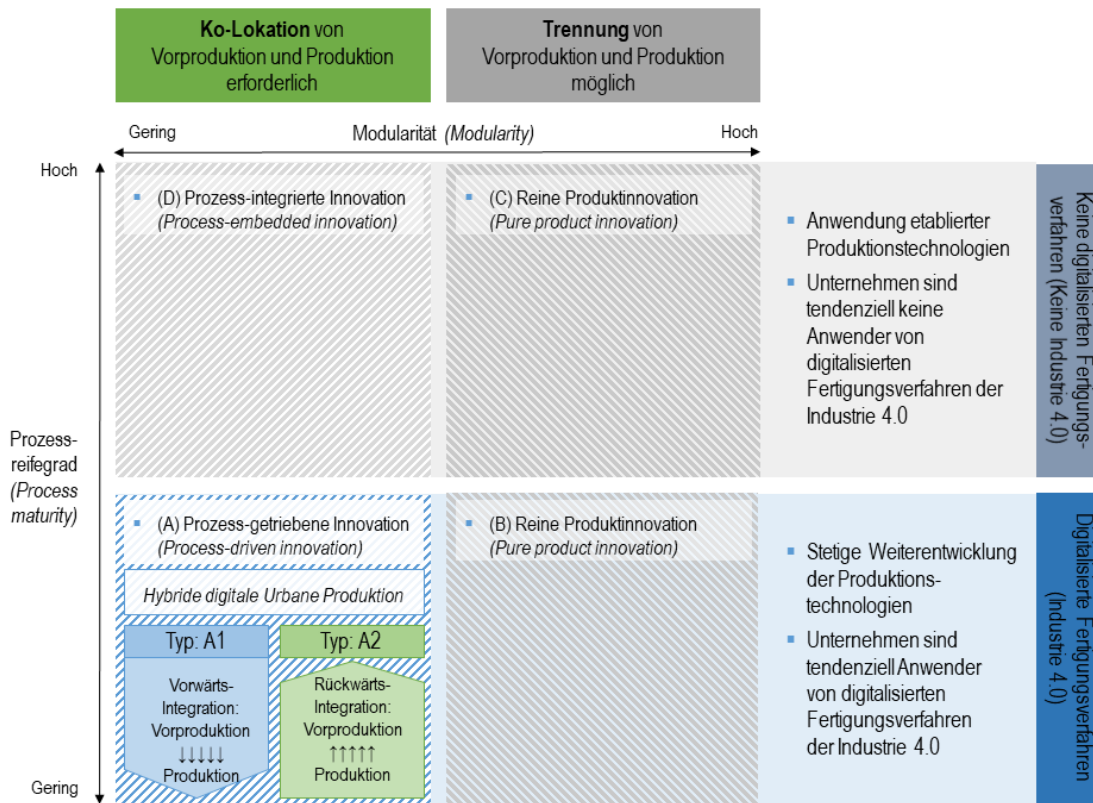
**Ko-Lokation** von Vorproduktion und Produktion erforderlich

**Trennung** von Vorproduktion und Produktion möglich

Gering Modularität *(Modularity)* Hoch

Hoch

Prozess-reifegrad *(Process maturity)*

Gering

(D) Prozess-integrierte Innovation *(Process-embedded innovation)*

(C) Reine Produktinnovation *(Pure product innovation)*

Anwendung etablierter Produktionstechnologien

Unternehmen sind tendenziell keine Anwender von digitalisierten Fertigungsverfahren der Industrie 4.0

Keine digitalisierten Fertigungsverfahren (Keine Industrie 4.0)

(A) Prozess-getriebene Innovation *(Process-driven innovation)*

*Hybride digitale Urbane Produktion*

Typ: A1

Vorwärts-Integration: Vorproduktion ↓↓↓↓↓ Produktion

Typ: A2

Rückwärts-Integration: Vorproduktion ↑↑↑↑↑ Produktion

(B) Reine Produktinnovation *(Pure product innovation)*

Stetige Weiterentwicklung der Produktionstechnologien

Unternehmen sind tendenziell Anwender von digitalisierten Fertigungsverfahren der Industrie 4.0

Digitalisierte Fertigungsverfahren (Industrie 4.0)